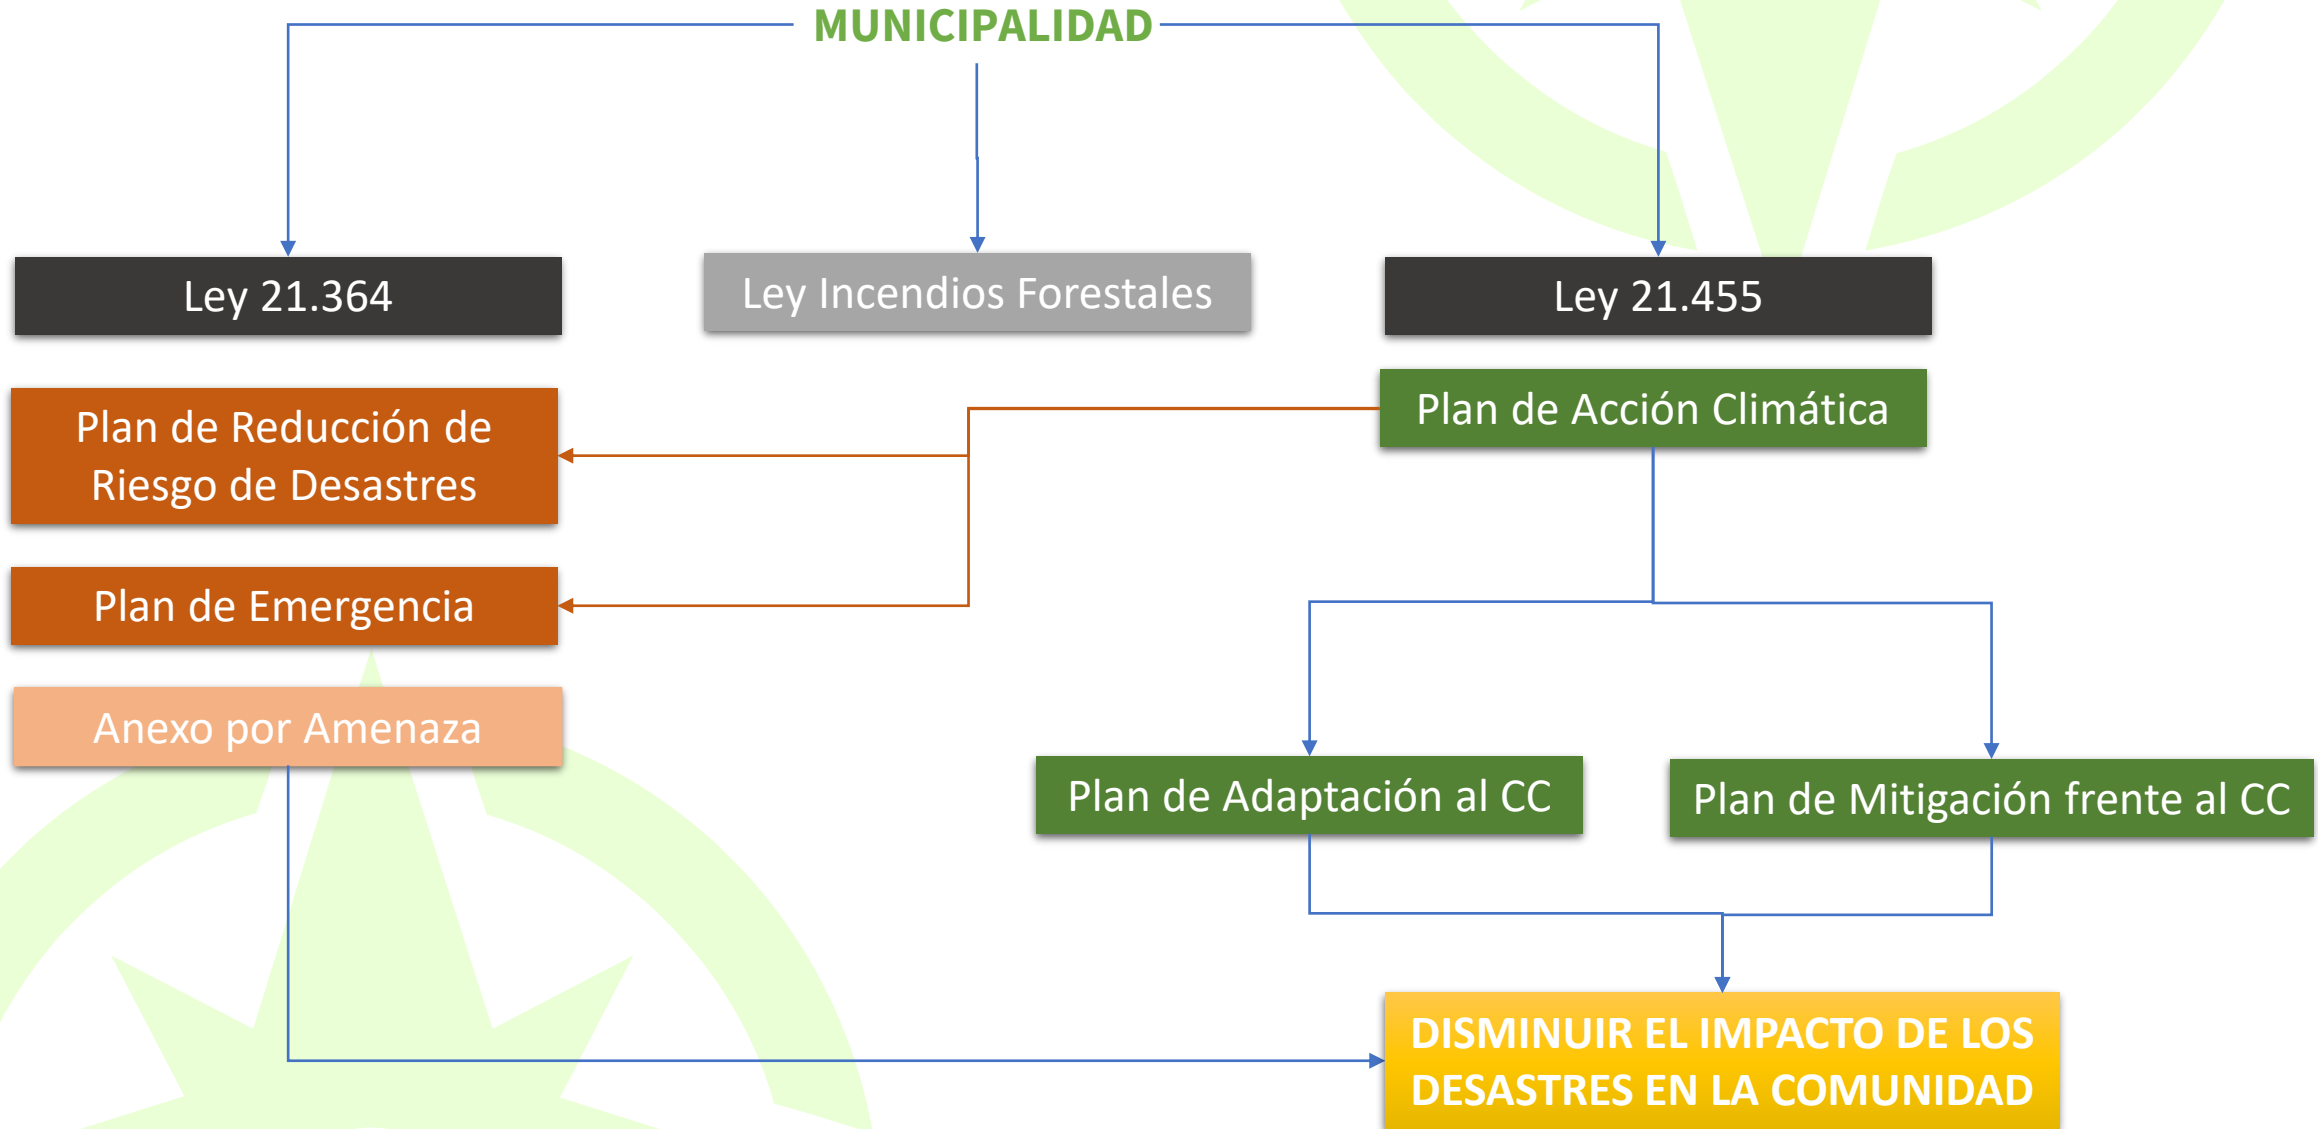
MUNICIPALIDAD

Ley 21.364

Ley Incendios Forestales

Ley 21.455

Plan de Reducción de Riesgo de Desastres

Plan de Acción Climática

Plan de Emergencia

Anexo por Amenaza

Plan de Adaptación al CC

Plan de Mitigación frente al CC

DISMINUIR EL IMPACTO DE LOS DESASTRES EN LA COMUNIDAD